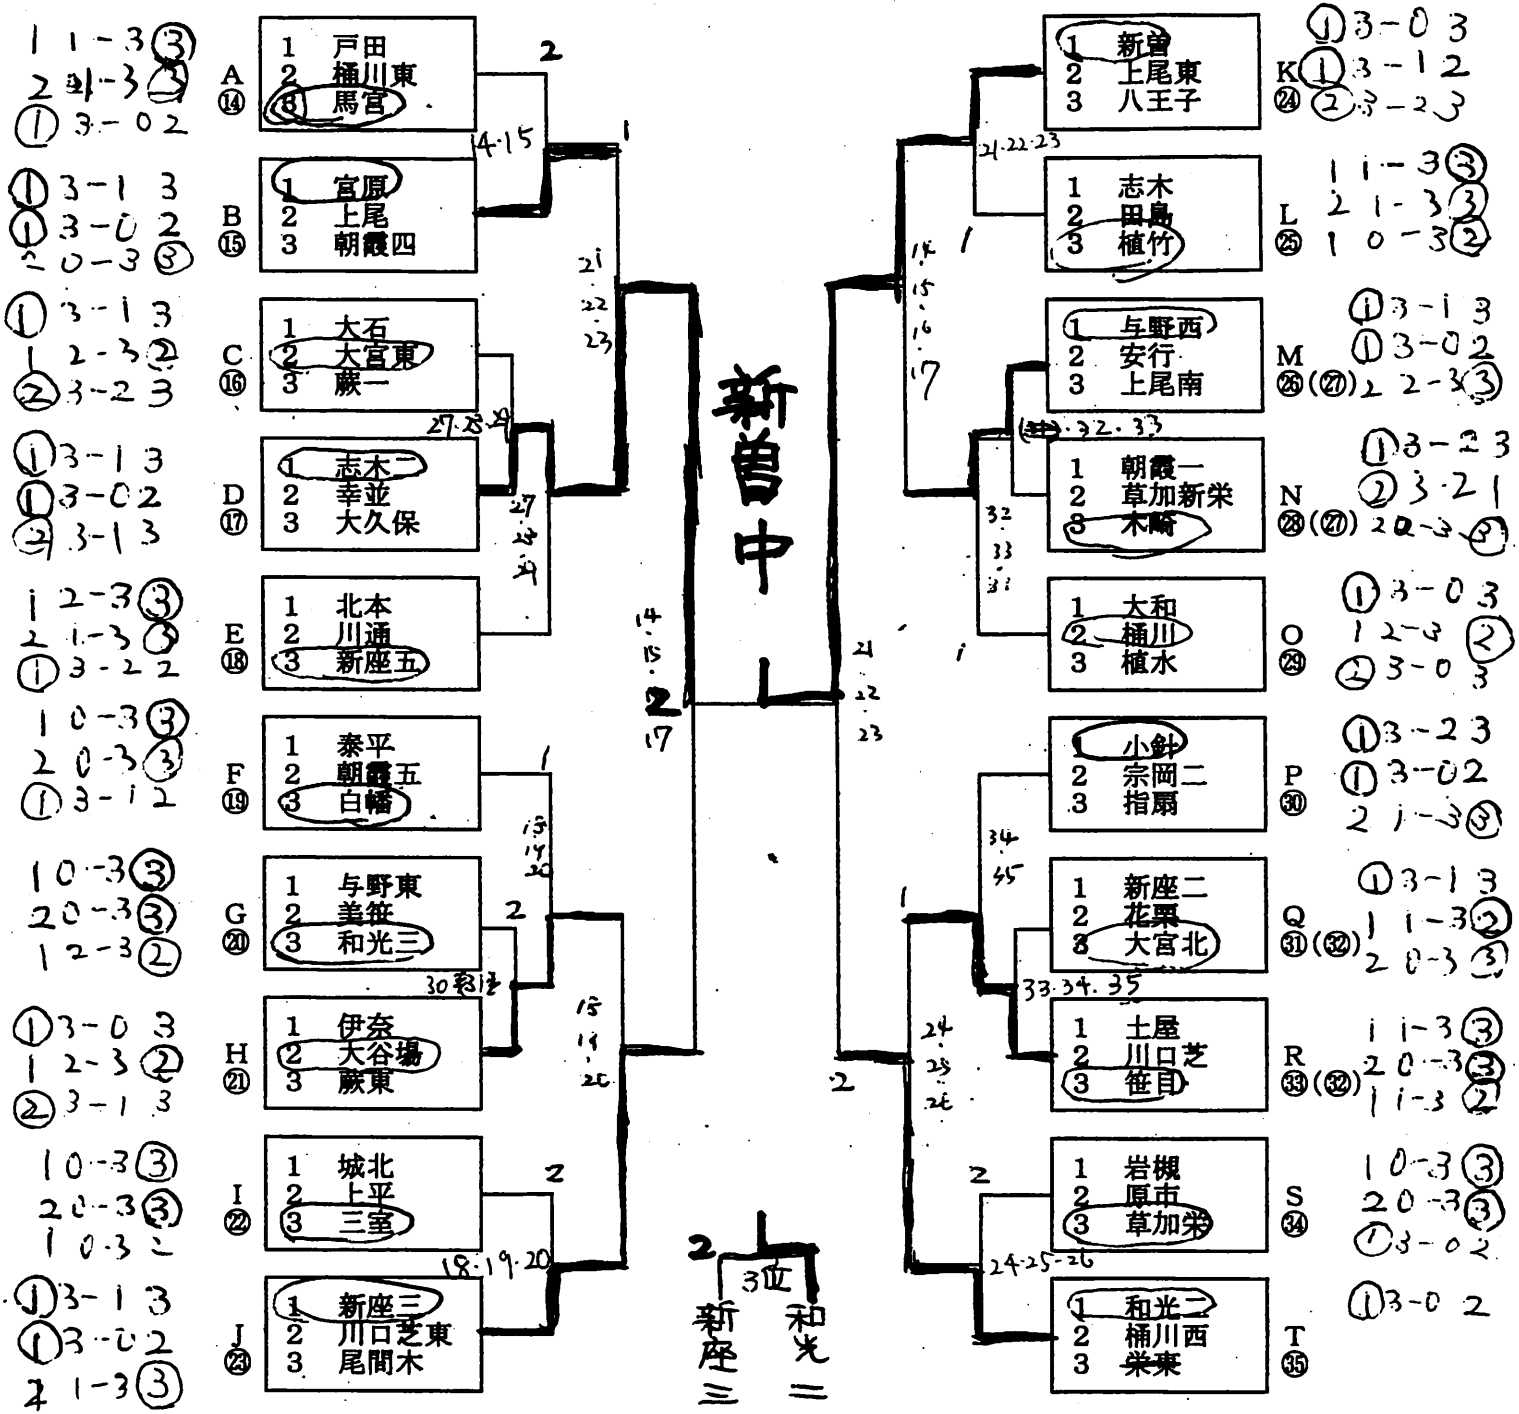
1 1-3 ③
2 1-3 ③
① 3-0 2
A ⑭
1 戸田
2 桶川東
3 馬宮

① 3-1 3
① 3-0 2
2 0-3 ③
B ⑮
1 宮原
2 上尾
3 朝霞四

① 3-1 3
1 2-3 ②
② 3-2 3
C ⑯
1 大石
2 大宮東
3 蕨一

① 3-1 3
① 3-0 2
② 3-1 3
D ⑰
1 志木二
2 幸並
3 大久保

1 2-3 ③
2 1-3 ③
① 3-2 2
E ⑱
1 北本
2 川通
3 新座五

1 0-3 ③
2 0-3 ③
① 3-1 2
F ⑲
1 泰平
2 朝霞五
3 白幡

1 0-3 ③
2 0-3 ③
1 2-3 ②
G ⑳
1 与野東
2 美笹
3 和光三

① 3-0 3
1 2-3 ②
② 3-1 3
H ㉑
1 伊奈
2 大谷場
3 蕨東

1 0-3 ③
2 0-3 ③
1 0-3 2
I ㉒
1 城北
2 上平
3 三室

① 3-1 3
① 3-0 2
2 1-3 ③
J ㉓
1 新座三
2 川口芝東
3 尾間木

2
14·15
1
21
22
23
27·28·29
27
28
29
14
15
2
17
1
19
19
20
2
30·31·32
19
19
20
2
18·19·20

新曽中

2
3位
新座三
和光二

K ㉔
1 新曽
2 上尾東
3 八王子
① 3-0 3
① 3-1 2
② 3-2 3

21·22·23
14
15
16
17
1

L ㉕
1 志木
2 田島
3 植竹
1 1-3 ③
2 1-3 ③
1 0-3 ②

M ㉖(㉗)
1 与野西
2 安行
3 上尾南
① 3-1 3
① 3-0 2
2 2-3 ③

(31)·32·33
32
33
31

N ㉘(㉗)
1 朝霞一
2 草加新栄
3 木崎
① 3-2 3
② 3-2 1
2 0-3 ③

O ㉙
1 大和
2 桶川
3 植水
① 3-0 3
1 2-3 ②
② 3-0 3

21
22
23
1

P ㉚
1 小針
2 宗岡二
3 指扇
① 3-2 3
① 3-0 2
2 1-3 ③

34
35
1

Q ㉛(㉜)
1 新座二
2 花栗
3 大宮北
① 3-1 3
1 1-3 ②
2 0-3 ③

33·34·35
24
25
26
2

R ㉝(㉜)
1 土屋
2 川口芝
3 笹目
1 1-3 ③
2 0-3 ③
1 1-3 ②

2
S ㉞
1 岩槻
2 原市
3 草加栄
1 0-3 ③
2 0-3 ③
① 3-0 2

24·25·26
T ㉟
1 和光二
2 桶川西
3 栄東
① 3-0 2